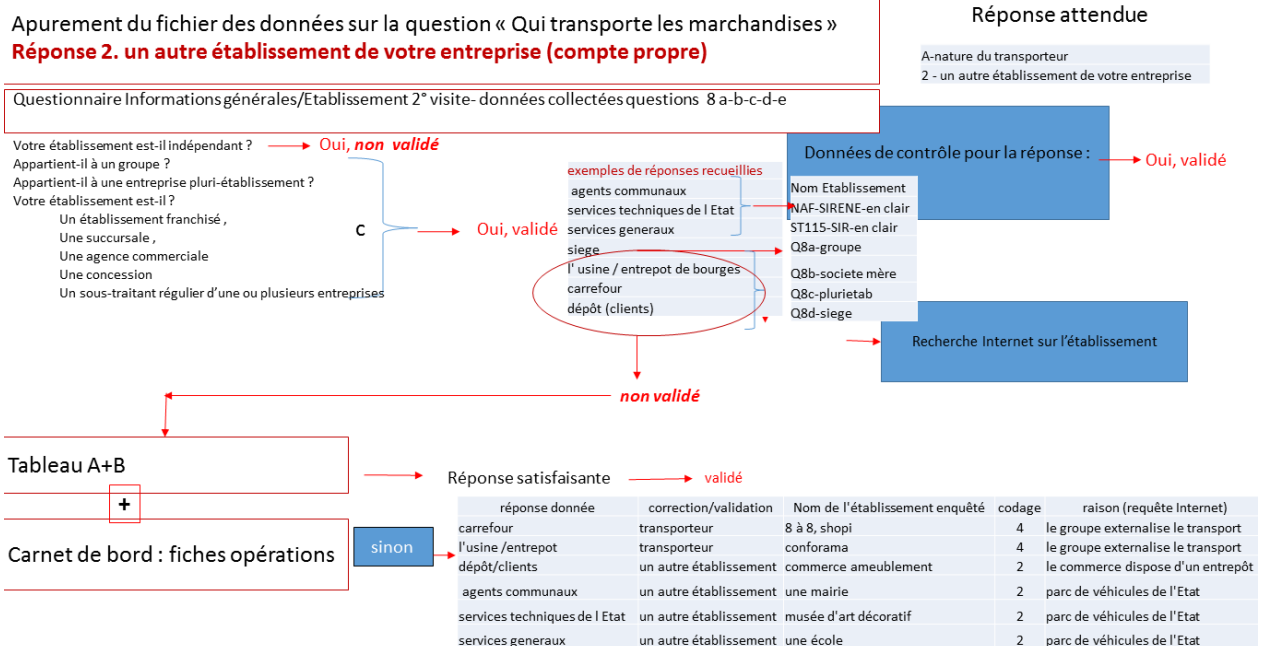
Apurement du fichier des données sur la question « Qui transporte les marchandises »
Réponse 2. un autre établissement de votre entreprise (compte propre)

Réponse attendue

A-nature du transporteur
2 - un autre établissement de votre entreprise

Questionnaire Informations générales/Etablissement 2° visite- données collectées questions 8 a-b-c-d-e

Votre établissement est-il indépendant ? Oui, non validé
Appartient-il à un groupe ?
Appartient-il à une entreprise pluri-établissement ?
Votre établissement est-il ?
Un établissement franchisé ,
Une succursale ,
Une agence commerciale
Une concession
Un sous-traitant régulier d'une ou plusieurs entreprises

C

Oui, validé

exemples de réponses recueillies
agents communaux
services techniques de l Etat
services generaux
siege
l' usine / entrepot de bourges
carrefour
dépôt (clients)

Données de contrôle pour la réponse :

Oui, validé

Nom Etablissement
NAF-SIRENE-en clair
ST115-SIR-en clair
Q8a-groupe
Q8b-societe mère
Q8c-plurietab
Q8d-siege

Recherche Internet sur l'établissement

non validé

Tableau A+B

+

Carnet de bord : fiches opérations

Réponse satisfaisante validé

sinon

| réponse donnée | correction/validation | Nom de l'établissement enquêté | codage | raison (requête Internet) |
|---|---|---|---|---|
| carrefour | transporteur | 8 à 8, shopi | 4 | le groupe externalise le transport |
| l'usine /entrepot | transporteur | conforama | 4 | le groupe externalise le transport |
| dépôt/clients | un autre établissement | commerce ameublement | 2 | le commerce dispose d'un entrepôt |
| agents communaux | un autre établissement | une mairie | 2 | parc de véhicules de l'Etat |
| services techniques de l Etat | un autre établissement | musée d'art décoratif | 2 | parc de véhicules de l'Etat |
| services generaux | un autre établissement | une école | 2 | parc de véhicules de l'Etat |